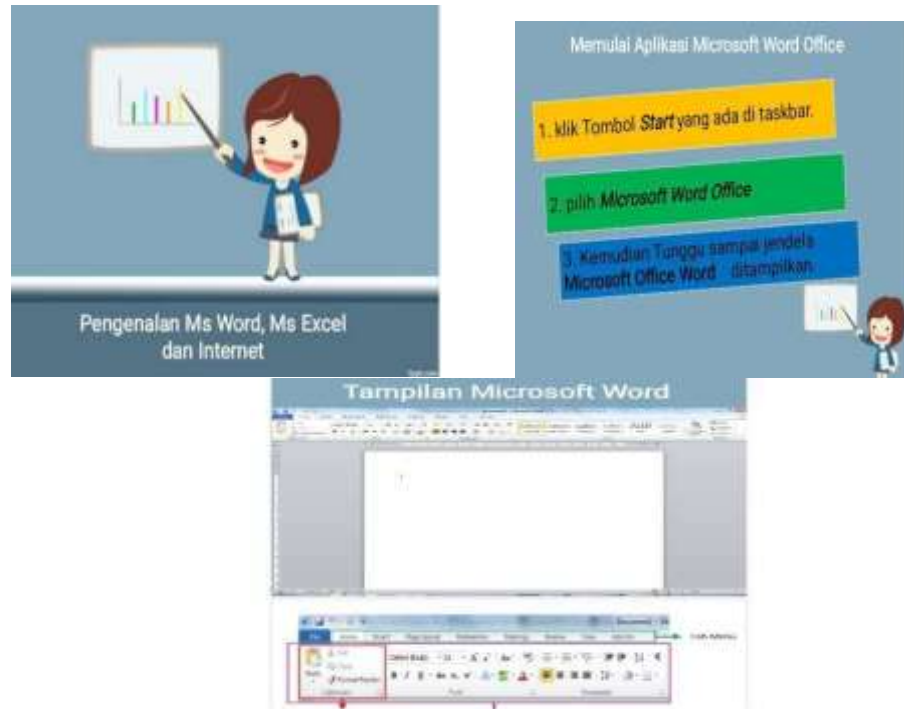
Pengenalan Ms Word, Ms Excel dan Internet

Memulai Aplikasi Microsoft Word Office

1. klik Tombol *Start* yang ada di taskbar.

2. pilih *Microsoft Word Office*

3. Kemudian Tunggu sampai jendela **Microsoft Office Word** ditampilkan.

Tampilan Microsoft Word

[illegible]